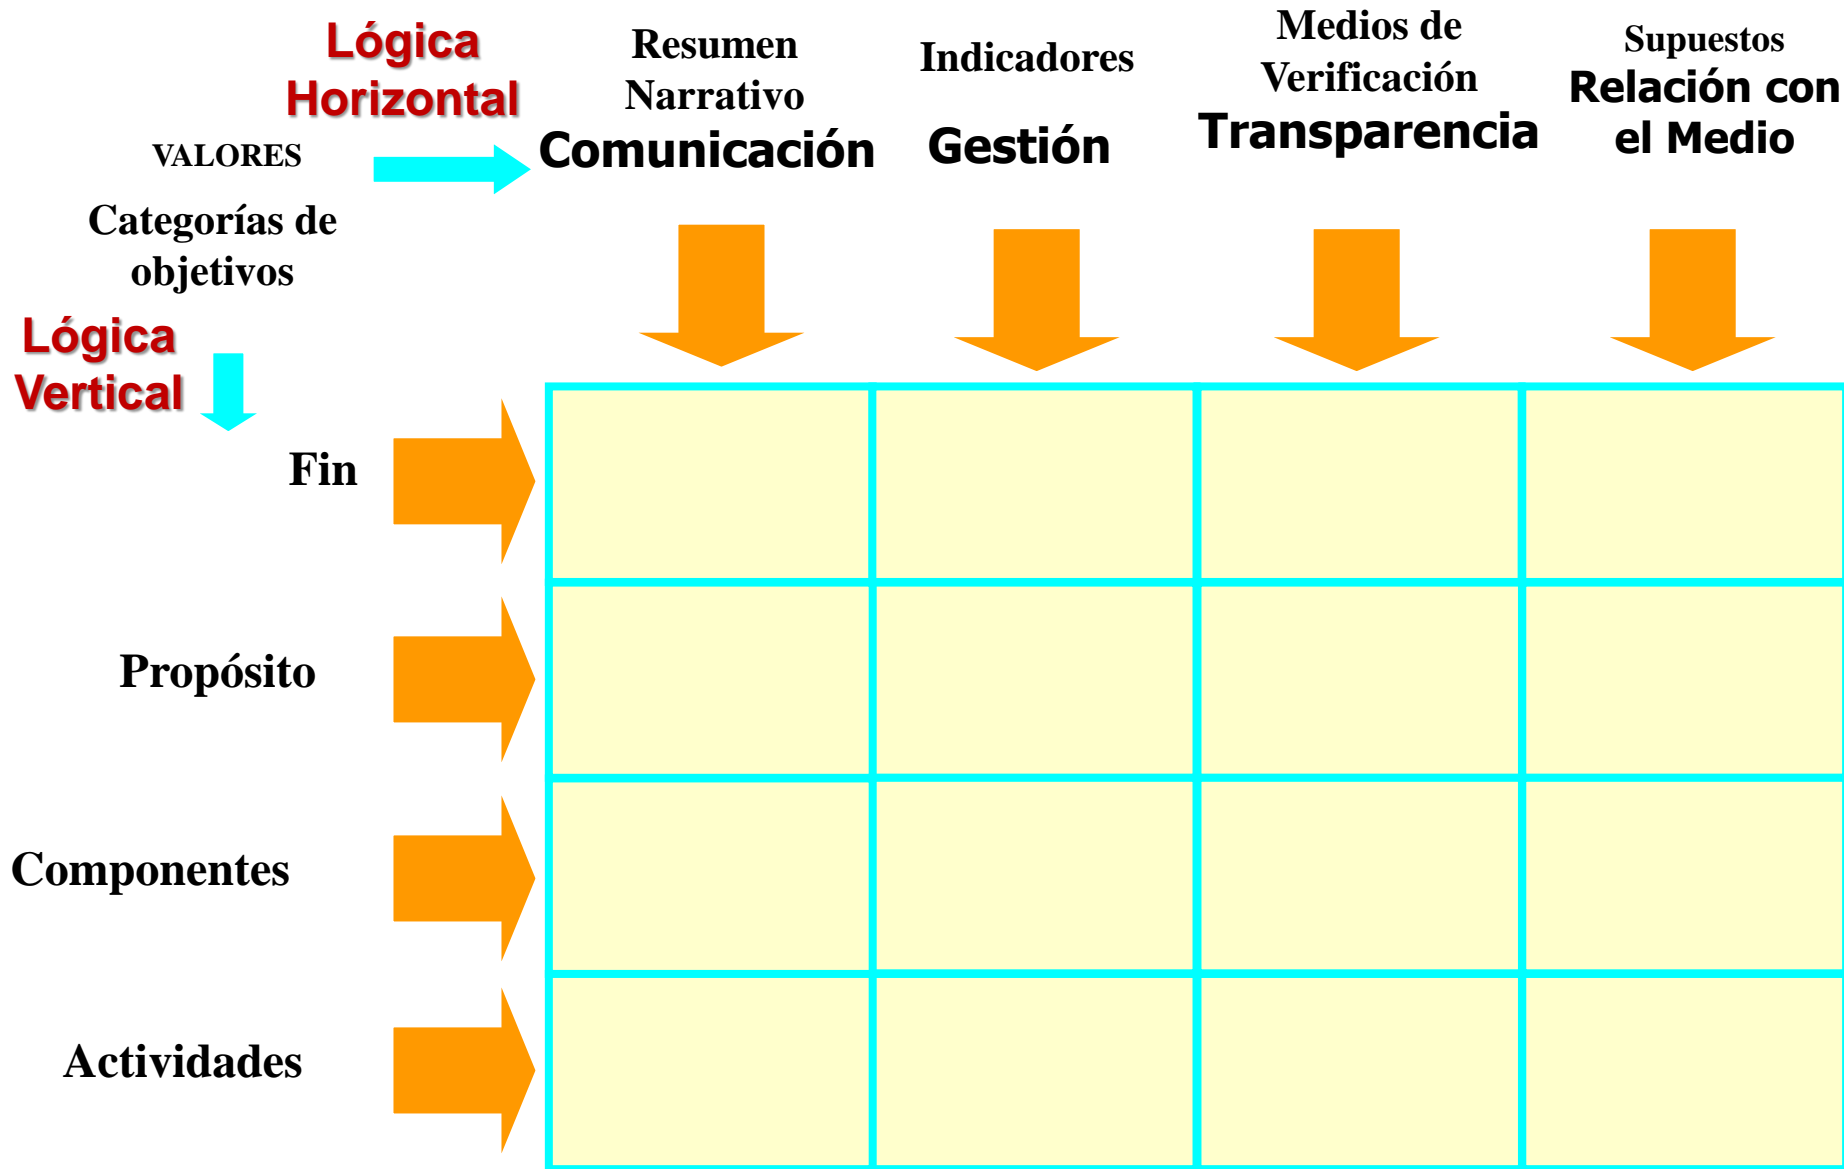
Lógica Horizontal

VALORES

Resumen Narrativo
Comunicación

Indicadores
Gestión

Medios de Verificación
Transparencia

Supuestos
Relación con el Medio

Categorías de objetivos

Lógica Vertical

Fin

Propósito

Componentes

Actividades